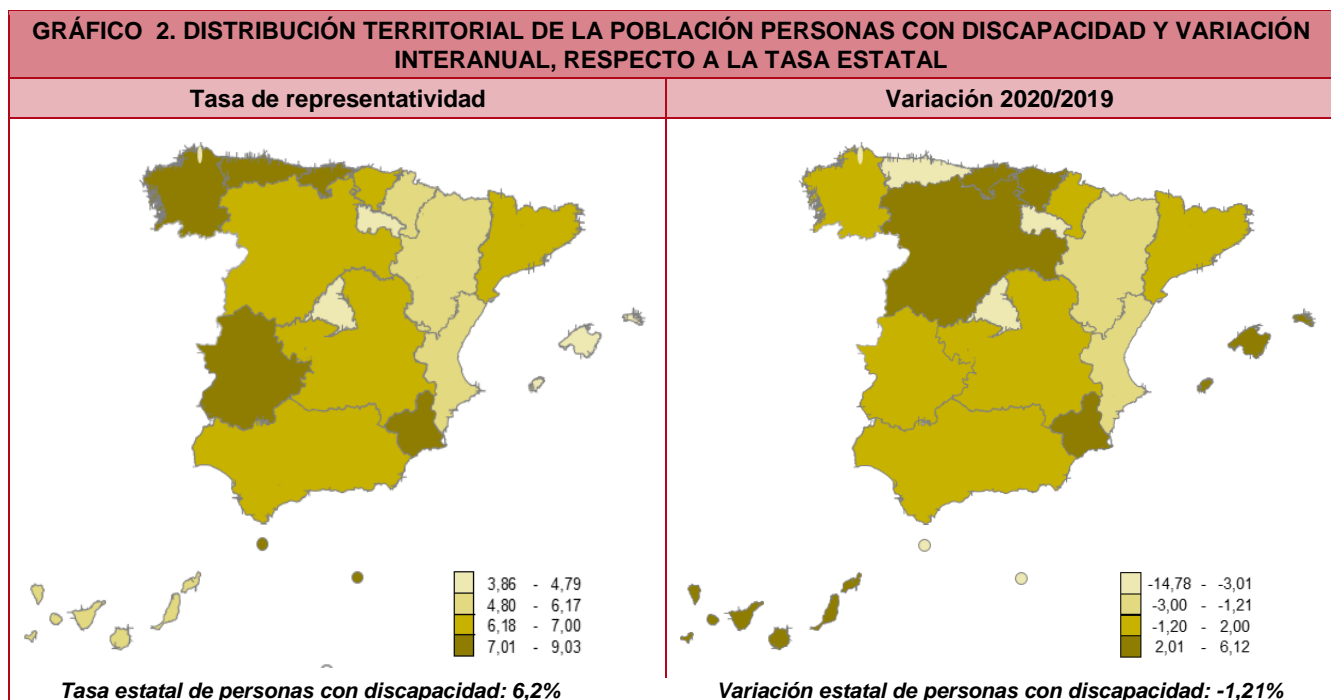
GRÁFICO 2. DISTRIBUCIÓN TERRITORIAL DE LA POBLACIÓN PERSONAS CON DISCAPACIDAD Y VARIACIÓN INTERANUAL, RESPECTO A LA TASA ESTATAL

| Tasa de representatividad | Variación 2020/2019 |
|---|---|

3,86 - 4,79
4,80 - 6,17
6,18 - 7,00
7,01 - 9,03

-14,78 - -3,01
-3,00 - -1,21
-1,20 - 2,00
2,01 - 6,12

Tasa estatal de personas con discapacidad: 6,2%

Variación estatal de personas con discapacidad: -1,21%